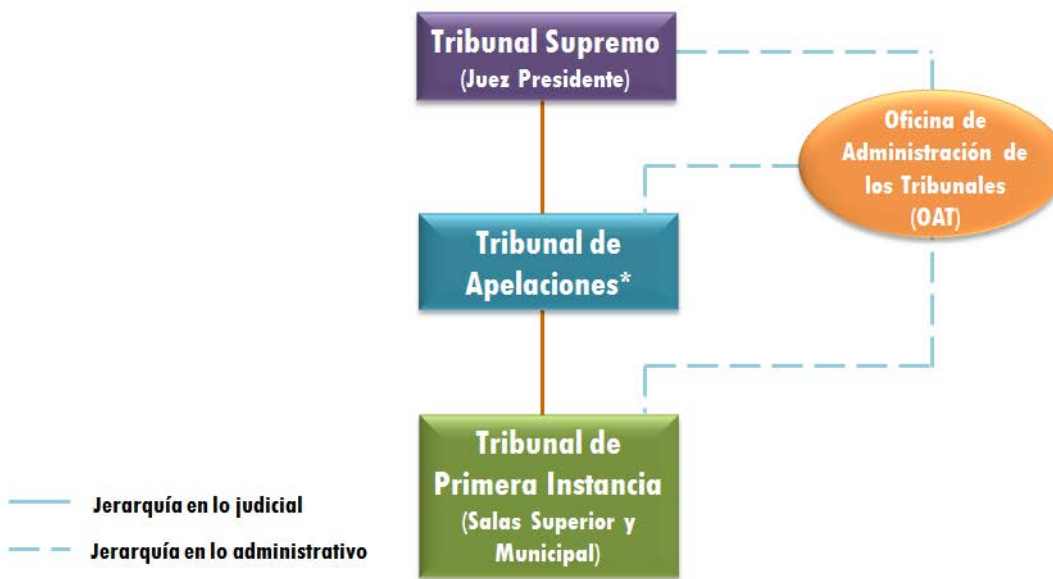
Tribunal Supremo
(Juez Presidente)

Oficina de Administración de los Tribunales (OAT)

Tribunal de Apelaciones*

Tribunal de Primera Instancia
(Salas Superior y Municipal)

Jerarquía en lo judicial

Jerarquía en lo administrativo